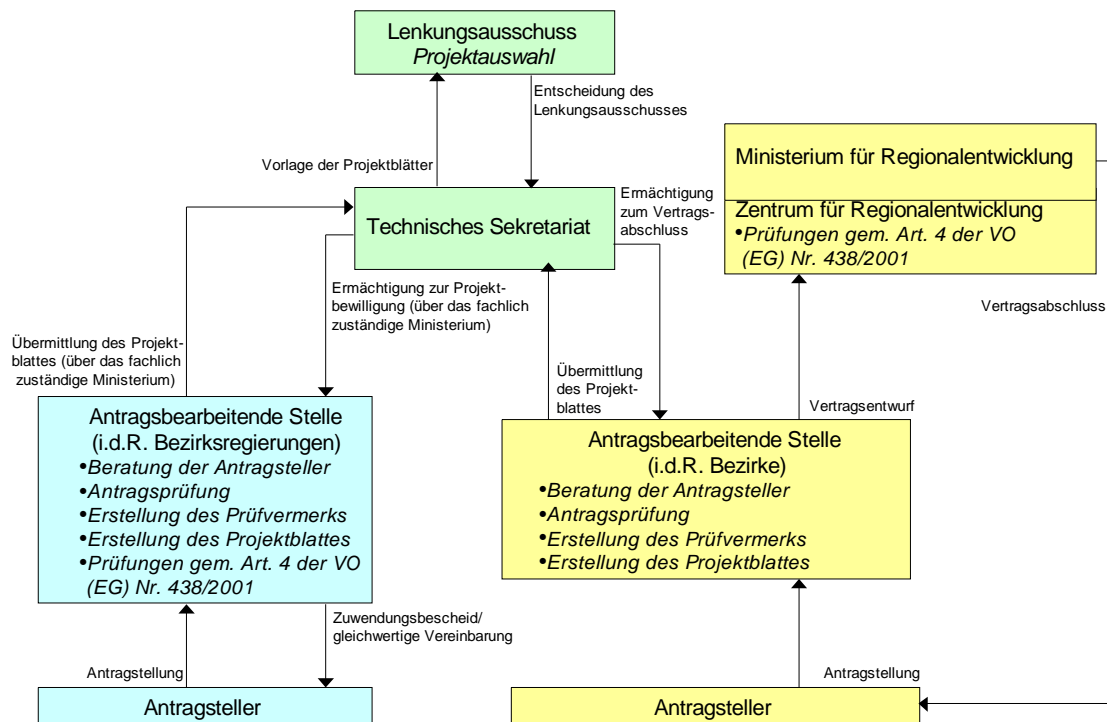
Lenkungsausschuss
*Projektauswahl*

Entscheidung des Lenkungsausschusses

Vorlage der Projektblätter

Technisches Sekretariat

Ermächtigung zum Vertragsabschluss

Ministerium für Regionalentwicklung

Zentrum für Regionalentwicklung
•*Prüfungen gem. Art. 4 der VO (EG) Nr. 438/2001*

Vertragsabschluss

Ermächtigung zur Projektbewilligung (über das fachlich zuständige Ministerium)

Übermittlung des Projektblattes (über das fachlich zuständige Ministerium)

Übermittlung des Projektblattes

Vertragsentwurf

Antragsbearbeitende Stelle
(i.d.R. Bezirksregierungen)
•*Beratung der Antragsteller*
•*Antragsprüfung*
•*Erstellung des Prüfvermerks*
•*Erstellung des Projektblattes*
•*Prüfungen gem. Art. 4 der VO (EG) Nr. 438/2001*

Antragsbearbeitende Stelle
(i.d.R. Bezirke)
•*Beratung der Antragsteller*
•*Antragsprüfung*
•*Erstellung des Prüfvermerks*
•*Erstellung des Projektblattes*

Zuwendungsbescheid/ gleichwertige Vereinbarung

Antragstellung

Antragstellung

Antragsteller

Antragsteller